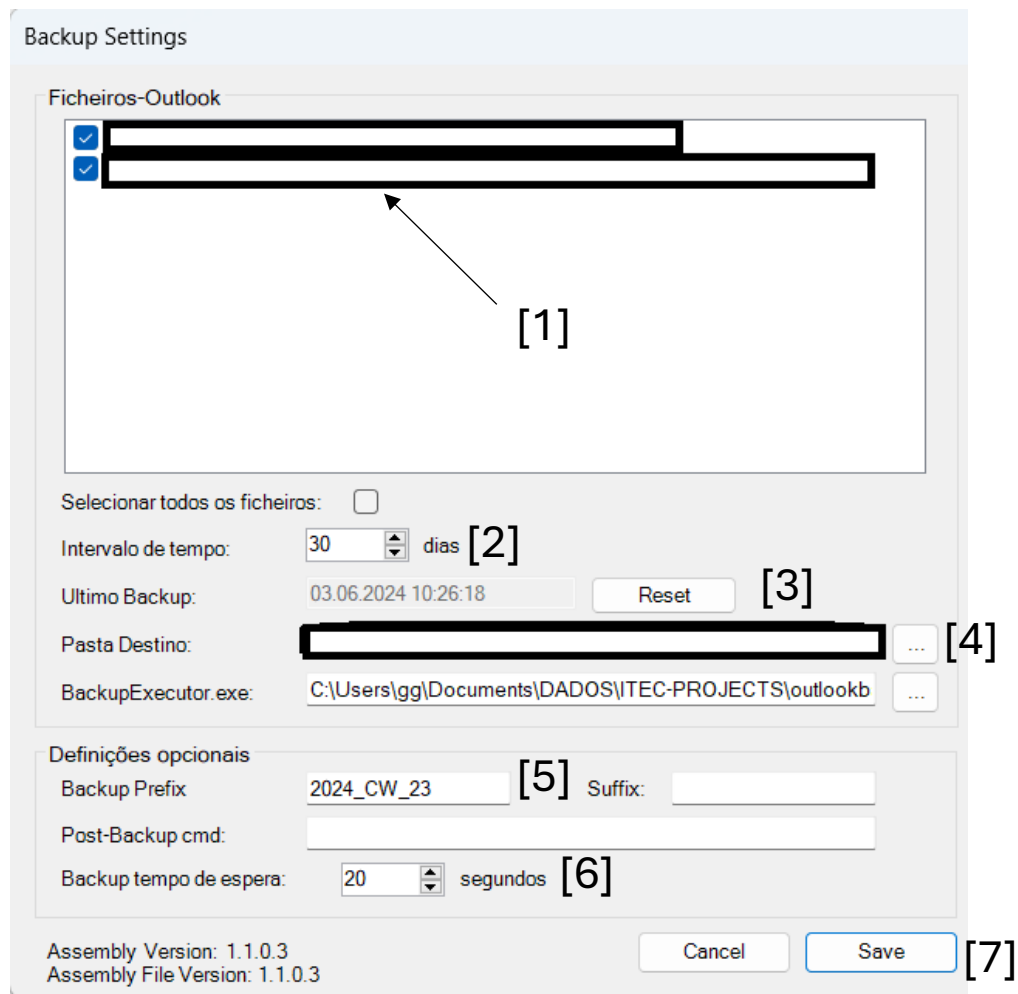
Backup Settings

Ficheiros-Outlook

[1]

Selecionar todos os ficheiros:

Intervalo de tempo: 30 dias [2]

Ultimo Backup: 03.06.2024 10:26:18 Reset [3]

Pasta Destino: ... [4]

BackupExecutor.exe: C:\Users\gg\Documents\DADOS\ITEC-PROJECTS\outlookb ...

Definições opcionais

Backup Prefix 2024_CW_23 [5] Suffix:

Post-Backup cmd:

Backup tempo de espera: 20 segundos [6]

Assembly Version: 1.1.0.3
Assembly File Version: 1.1.0.3

Cancel Save [7]